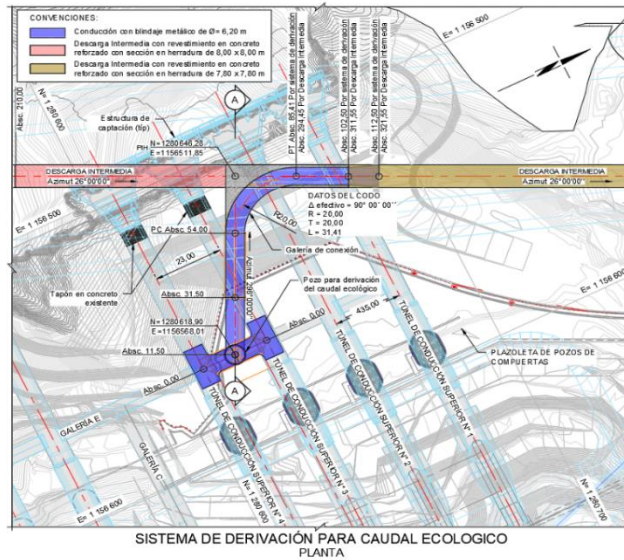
CONVENCIONES:
Conducción con blindaje metálico de Ø= 6,20 m
Descarga Intermedia con revestimiento en concreto reforzado con sección en herradura de 8,00 x 8,00 m
Descarga Intermedia con revestimiento en concreto reforzado con sección en herradura de 7,80 x 7,80 m

E= 1 156 500
N= 1 280 600
Absc. 210,00
PT Absc. 85,41 Por sistema de derivación
Absc. 294,45 Por Descarga Intermedia
Absc. 102,50 Por sistema de derivación
Absc. 311,55 Por Descarga Intermedia
Absc. 112,50 Por sistema de derivación
Absc. 321,55 Por Descarga Intermedia
A
Estructura de captación (tip)
PI= N=1280646,20
E=1156511,85
DESCARGA INTERMEDIA
Azimut 26°00'00"
DESCARGA INTERMEDIA
Azimut 26°00'00"
DATOS DEL CODO
Δ efectivo = 90° 00' 00"
R = 20,00
T = 20,00
L = 31,41
R20,00
PC Absc. 54,00
Galería de conexión
E= 1 156 500
23,00
Azimut 296°00'00"
Tapón en concreto existente
Absc. 31,50
Pozo para derivación del caudal ecológico
E= 1 156 600
N=1280618,90
E=1156568,01
Absc. 0,00
43,00
Absc. 11,50
TUNEL DE CONDUCCIÓN SUPERIOR N° 1
TUNEL DE CONDUCCIÓN SUPERIOR N° 2
TUNEL DE CONDUCCIÓN SUPERIOR N° 3
TUNEL DE CONDUCCIÓN SUPERIOR N° 4
PLAZOLETA DE POZOS DE COMPUERTAS
A
GALERIA E
GALERIA C
N= 1 280 600
E= 1 156 600
N= 1 280 700

SISTEMA DE DERIVACIÓN PARA CAUDAL ECOLOGICO
PLANTA